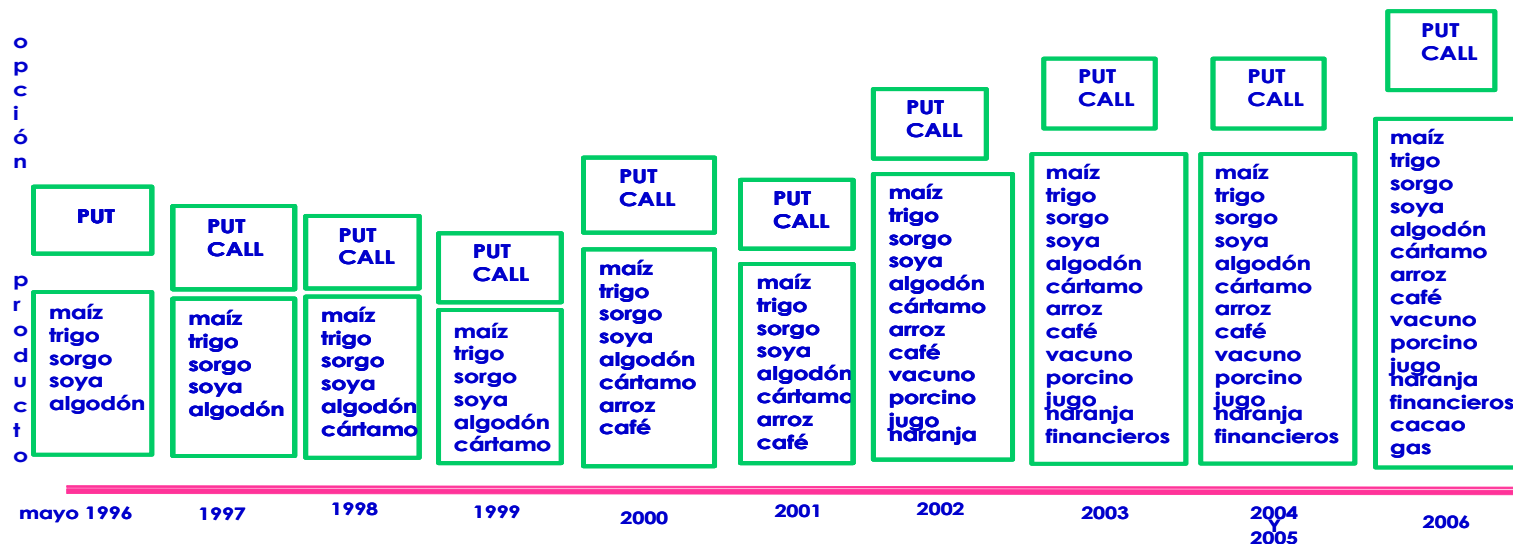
opción

producto

PUT

maíz
trigo
sorgo
soya
algodón

mayo 1996

PUT
CALL

maíz
trigo
sorgo
soya
algodón

1997

PUT
CALL

maíz
trigo
sorgo
soya
algodón
cártamo

1998

PUT
CALL

maíz
trigo
sorgo
soya
algodón
cártamo

1999

PUT
CALL

maíz
trigo
sorgo
soya
algodón
cártamo
arroz
café

2000

PUT
CALL

maíz
trigo
sorgo
soya
algodón
cártamo
arroz
café

2001

PUT
CALL

maíz
trigo
sorgo
soya
algodón
cártamo
arroz
café
vacuno
porcino
jugo naranja

2002

PUT
CALL

maíz
trigo
sorgo
soya
algodón
cártamo
arroz
café
vacuno
porcino
jugo naranja
financieros

2003

PUT
CALL

maíz
trigo
sorgo
soya
algodón
cártamo
arroz
café
vacuno
porcino
jugo naranja
financieros

2004 Y 2005

PUT
CALL

maíz
trigo
sorgo
soya
algodón
cártamo
arroz
café
vacuno
porcino
jugo naranja
financieros
cacao
gas

2006